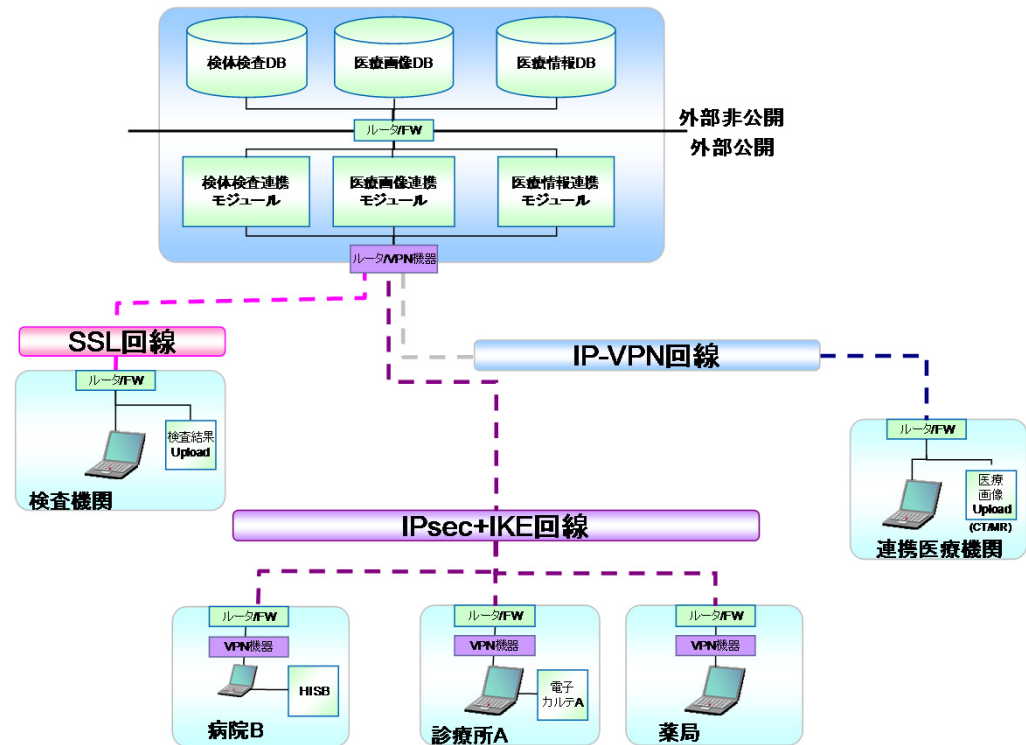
検体検査DB
医療画像DB
医療情報DB
ルータ/FW
外部非公開
外部公開
検体検査連携モジュール
医療画像連携モジュール
医療情報連携モジュール
ルータ/VPN機器
SSL回線
IP-VPN回線
ルータ/FW
検査結果 Upload
検査機関
ルータ/FW
医療画像 Upload (CT/MR)
連携医療機関
IPsec+IKE回線
ルータ/FW
VPN機器
HISB
病院B
ルータ/FW
VPN機器
電子カルテA
診療所A
ルータ/FW
VPN機器
薬局